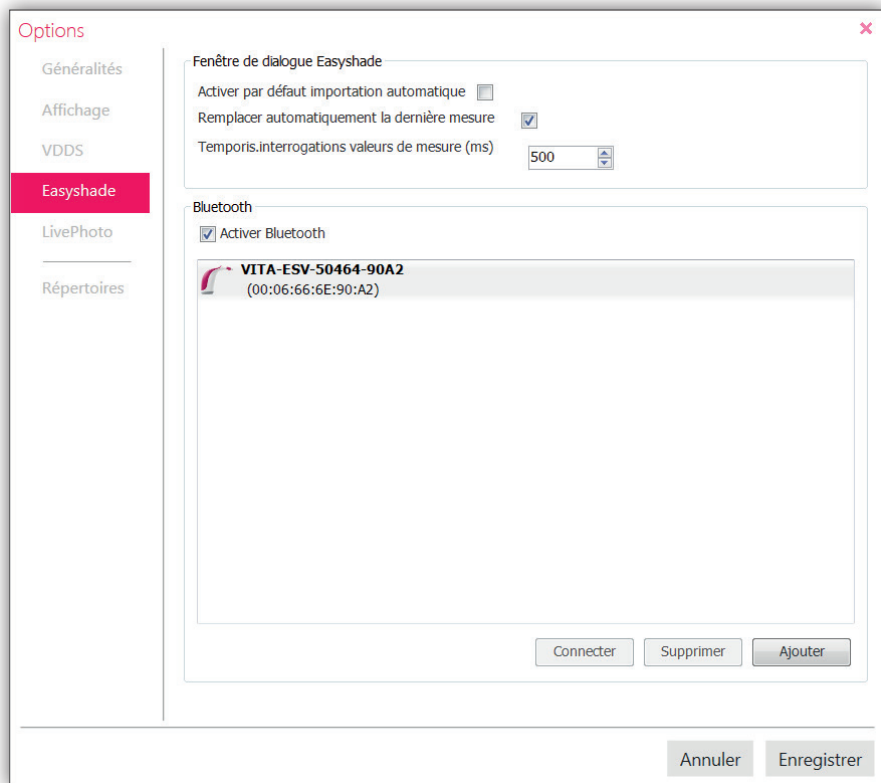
Options
×

Généralités
Affichage
VDDS
Easyshade
LivePhoto
Répertoires

Fenêtre de dialogue Easyshade
Activer par défaut importation automatique
Remplacer automatiquement la dernière mesure
Temporis.interrogations valeurs de mesure (ms) 500

Bluetooth
Activer Bluetooth
VITA-ESV-50464-90A2
(00:06:66:6E:90:A2)

Connecter
Supprimer
Ajouter

Annuler
Enregistrer